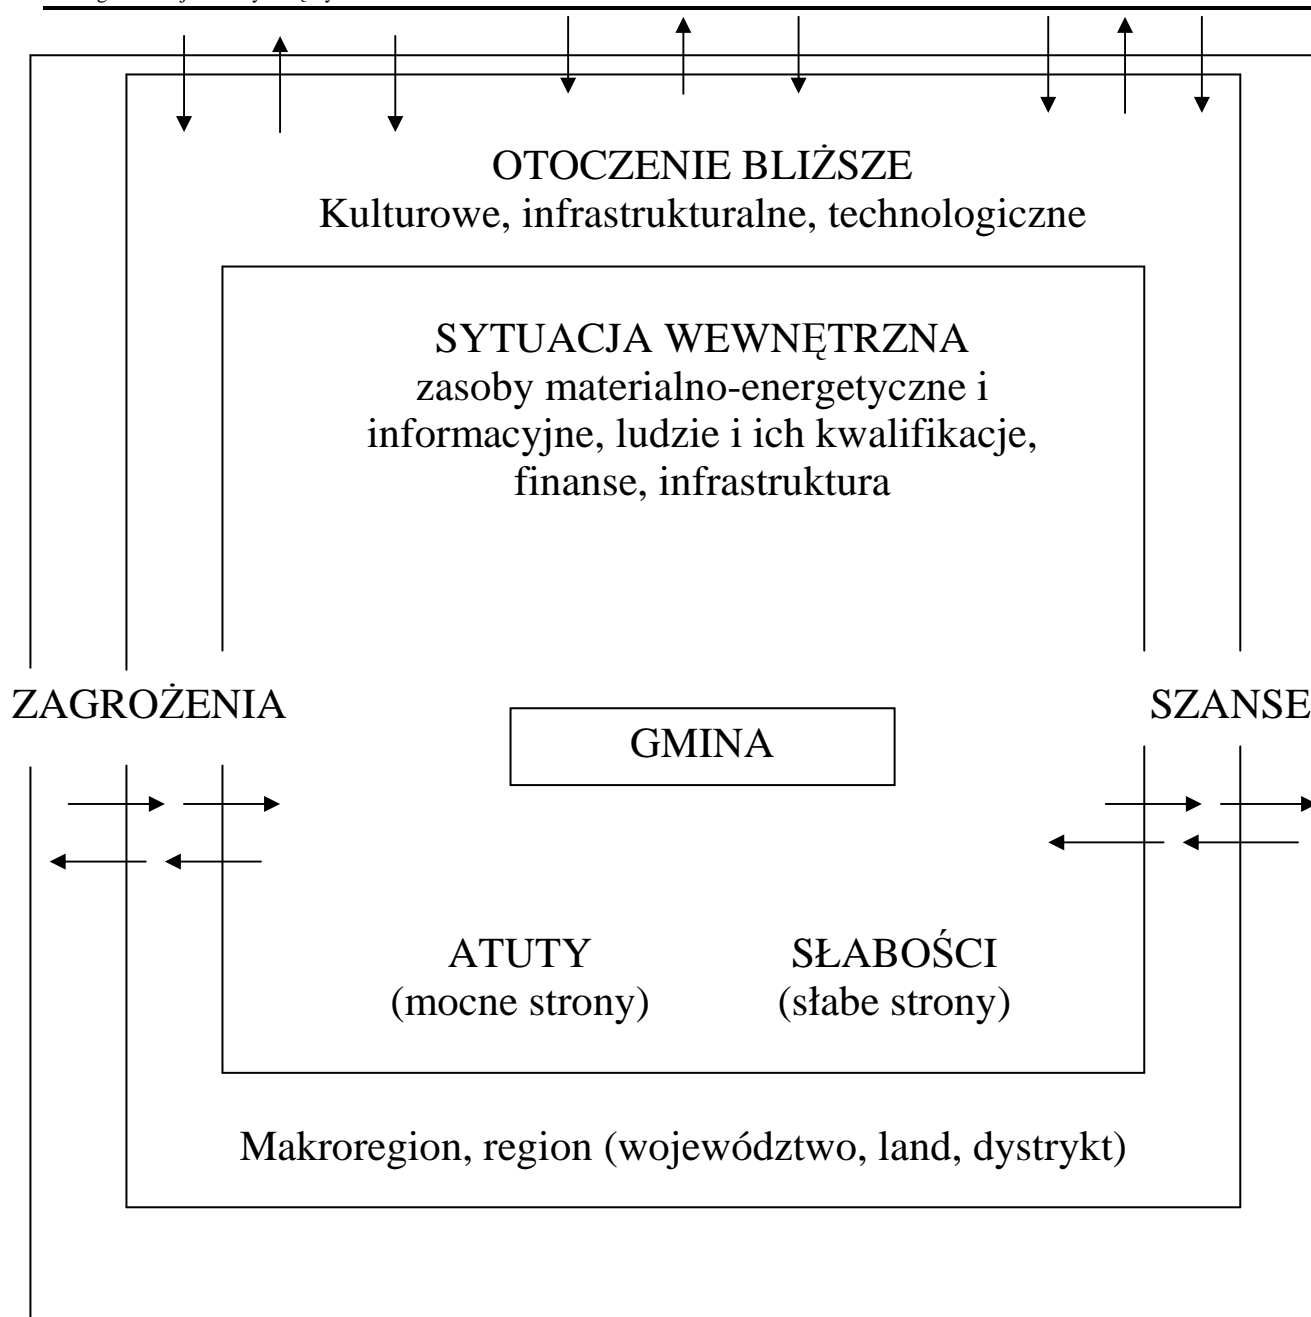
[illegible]

OTOCZENIE BLIŻSZE
Kulturowe, infrastrukturalne, technologiczne

SYTUACJA WEWNĘTRZNA
zasoby materialno-energetyczne i informacyjne, ludzie i ich kwalifikacje, finanse, infrastruktura

ZAGROŻENIA

GMINA

SZANSE

ATUTY
(mocne strony)

SŁABOŚCI
(słabe strony)

Makroregion, region (województwo, land, dystrykt)